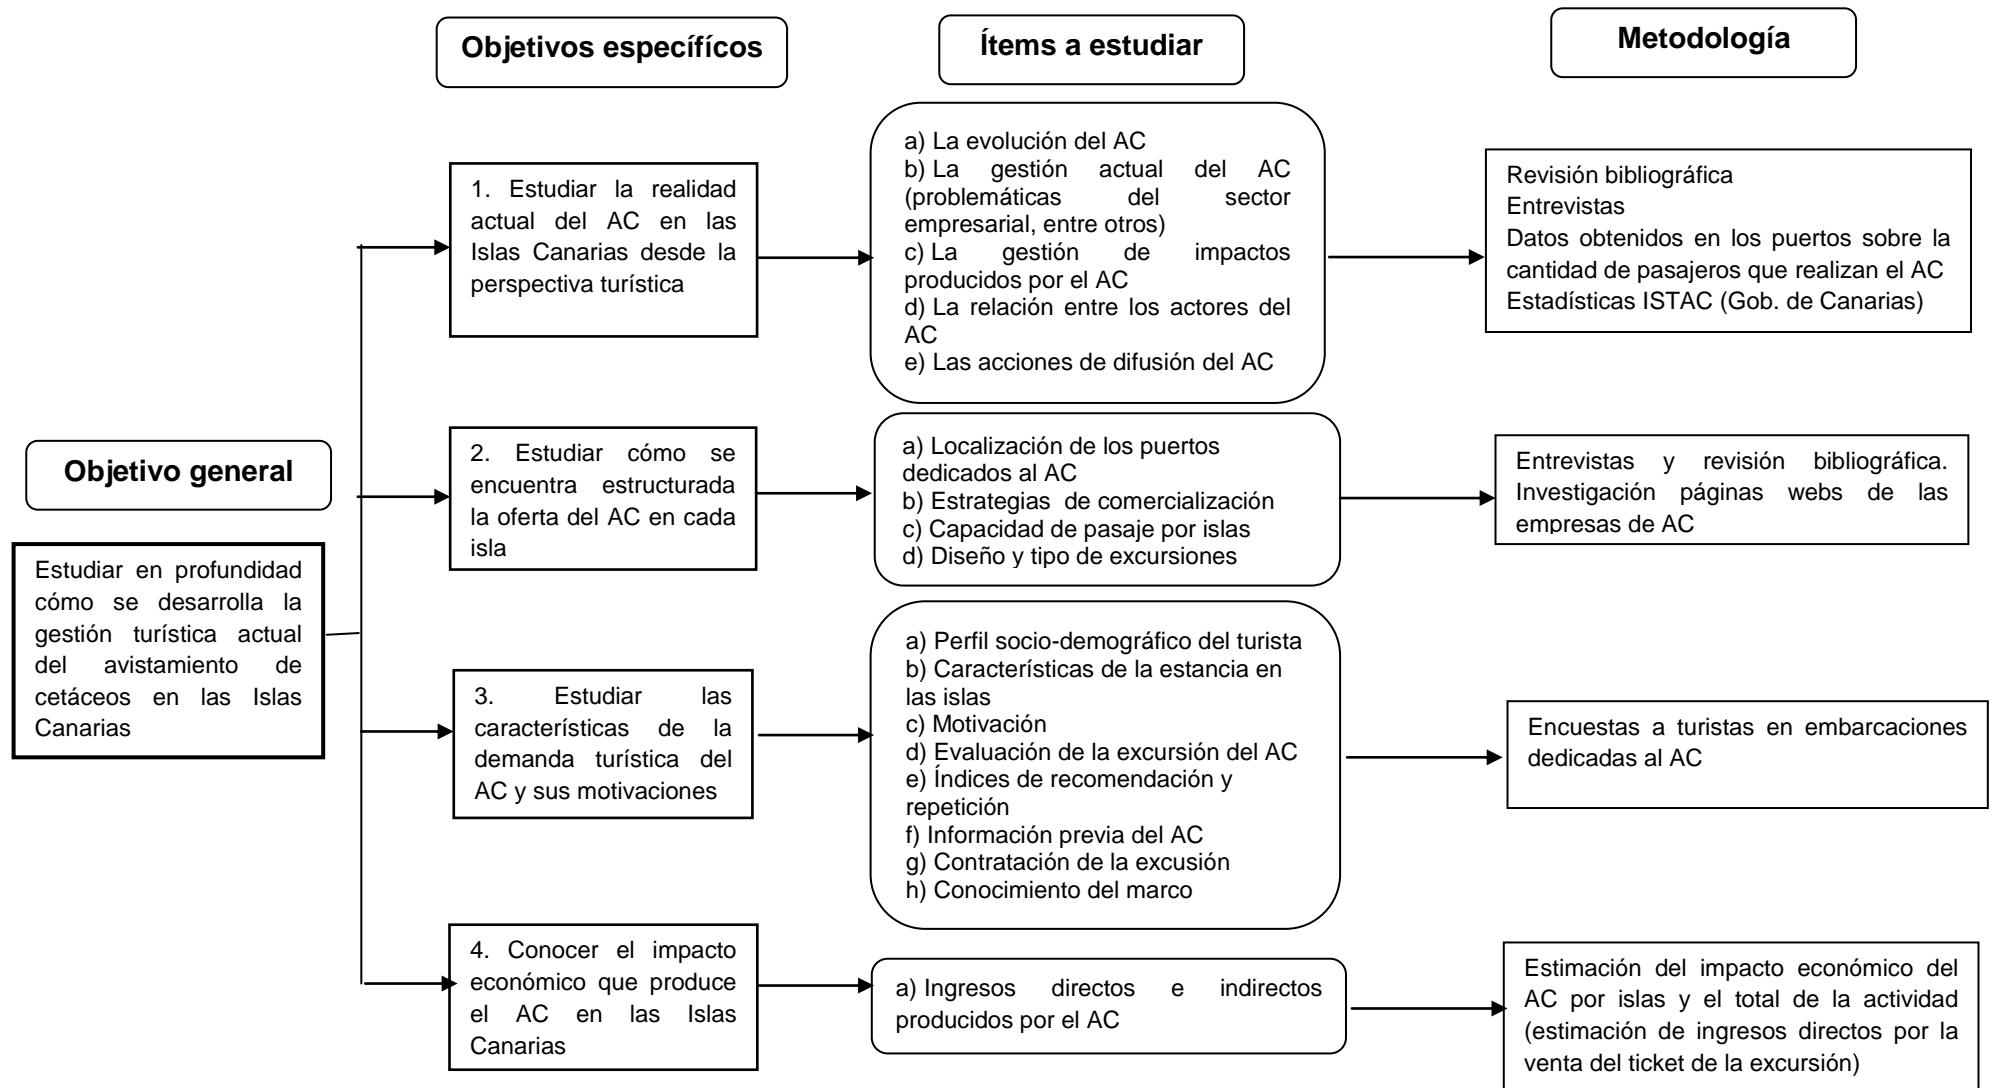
Objetivos específícos

Ítems a estudiar

Metodología

Objetivo general

Estudiar en profundidad cómo se desarrolla la gestión turística actual del avistamiento de cetáceos en las Islas Canarias

1. Estudiar la realidad actual del AC en las Islas Canarias desde la perspectiva turística

a) La evolución del AC
b) La gestión actual del AC (problemáticas del sector empresarial, entre otros)
c) La gestión de impactos producidos por el AC
d) La relación entre los actores del AC
e) Las acciones de difusión del AC

Revisión bibliográfica
Entrevistas
Datos obtenidos en los puertos sobre la cantidad de pasajeros que realizan el AC
Estadísticas ISTAC (Gob. de Canarias)

2. Estudiar cómo se encuentra estructurada la oferta del AC en cada isla

a) Localización de los puertos dedicados al AC
b) Estrategias de comercialización
c) Capacidad de pasaje por islas
d) Diseño y tipo de excursiones

Entrevistas y revisión bibliográfica. Investigación páginas webs de las empresas de AC

3. Estudiar las características de la demanda turística del AC y sus motivaciones

a) Perfil socio-demográfico del turista
b) Características de la estancia en las islas
c) Motivación
d) Evaluación de la excursión del AC
e) Índices de recomendación y repetición
f) Información previa del AC
g) Contratación de la excusión
h) Conocimiento del marco

Encuestas a turistas en embarcaciones dedicadas al AC

4. Conocer el impacto económico que produce el AC en las Islas Canarias

a) Ingresos directos e indirectos producidos por el AC

Estimación del impacto económico del AC por islas y el total de la actividad (estimación de ingresos directos por la venta del ticket de la excursión)